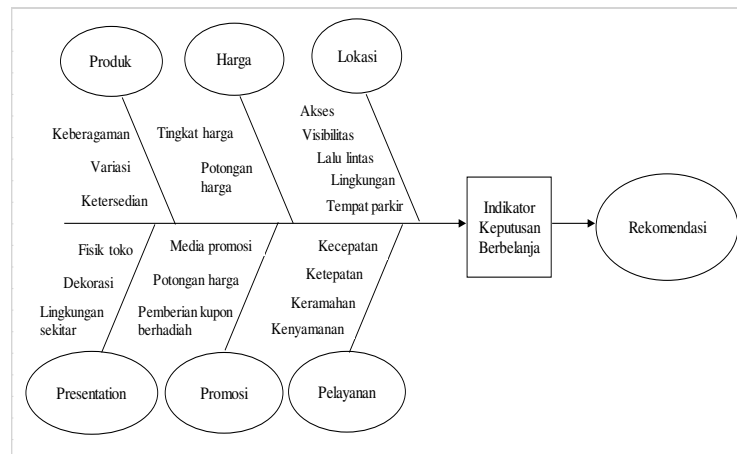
Produk

Harga

Lokasi

Keberagaman

Variasi

Ketersedian

Tingkat harga

Potongan harga

Akses

Visibilitas

Lalu lintas

Lingkungan

Tempat parkir

Indikator Keputusan Berbelanja

Rekomendasi

Fisik toko

Dekorasi

Lingkungan sekitar

Media promosi

Potongan harga

Pemberian kupon berhadiah

Kecepatan

Ketepatan

Keramahan

Kenyamanan

Presentation

Promosi

Pelayanan